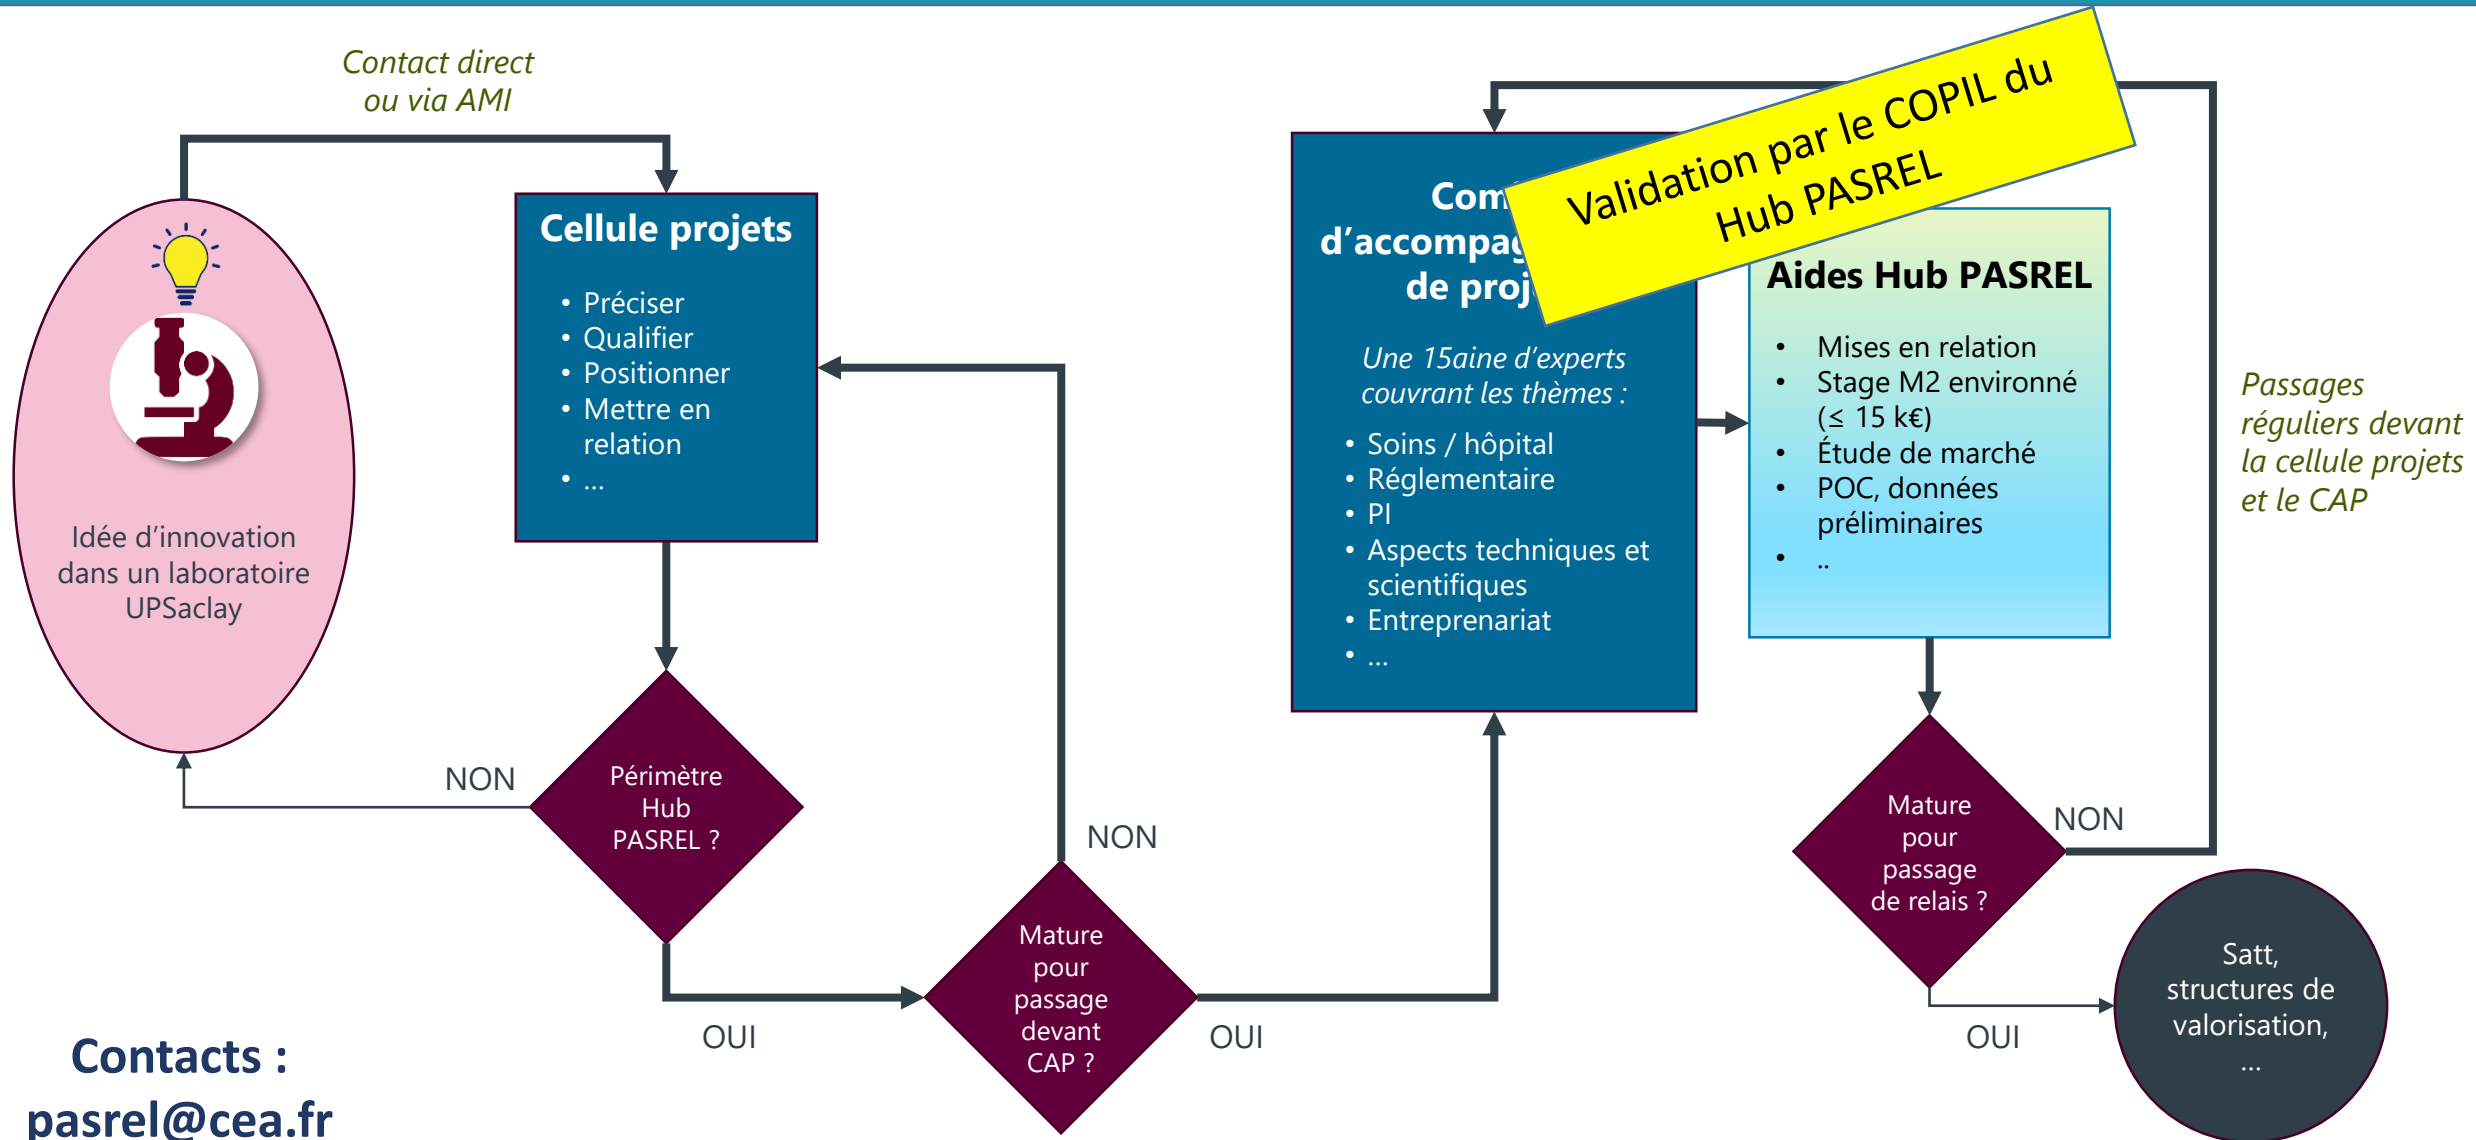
Contact direct
ou via AMI

Idée d'innovation dans un laboratoire UPSaclay

Cellule projets

- Préciser
- Qualifier
- Positionner
- Mettre en relation
- ...

NON

Périmètre Hub PASREL ?

OUI

NON

Mature pour passage devant CAP ?

OUI

Com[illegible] d'accompag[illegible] de proj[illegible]

Validation par le COPIL du Hub PASREL

Une 15aine d'experts couvrant les thèmes :

- Soins / hôpital
- Réglementaire
- PI
- Aspects techniques et scientifiques
- Entreprenariat
- ...

Aides Hub PASREL

- Mises en relation
- Stage M2 environné (≤ 15 k€)
- Étude de marché
- POC, données préliminaires
- ..

Passages réguliers devant la cellule projets et le CAP

Mature pour passage de relais ?

NON

OUI

Satt, structures de valorisation, ...

Contacts :
pasrel@cea.fr